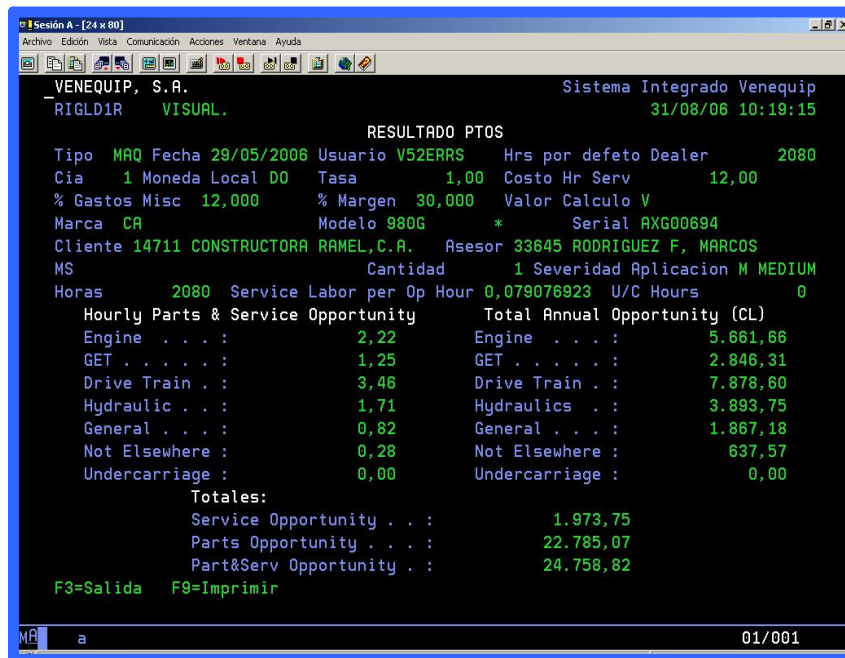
Sesión A - [24 x 80]
Archivo Edición Vista Comunicación Acciones Ventana Ayuda

VENEQUIP, S.A. Sistema Integrado Venequip
RIGLD1R VISUAL. 31/08/06 10:19:15
RESULTADO PTOS
Tipo MAQ Fecha 29/05/2006 Usuario V52ERRS Hrs por defeto Dealer 2080
Cia 1 Moneda Local DO Tasa 1,00 Costo Hr Serv 12,00
% Gastos Misc 12,000 % Margen 30,000 Valor Calculo V
Marca CA Modelo 980G * Serial AXG00694
Cliente 14711 CONSTRUCTORA RAMEL,C.A. Asesor 33645 RODRIGUEZ F, MARCOS
MS Cantidad 1 Severidad Aplicacion M MEDIUM
Horas 2080 Service Labor per Op Hour 0,079076923 U/C Hours 0

| Hourly Parts & Service Opportunity | | Total Annual Opportunity (CL) | |
|---|---|---|---|
| Engine . . . : | 2,22 | Engine . . . : | 5.661,66 |
| GET . . . . . : | 1,25 | GET . . . . . : | 2.846,31 |
| Drive Train . : | 3,46 | Drive Train . : | 7.878,60 |
| Hydraulic . . : | 1,71 | Hydraulics . : | 3.893,75 |
| General . . . : | 0,82 | General . . . : | 1.867,18 |
| Not Elsewhere : | 0,28 | Not Elsewhere : | 637,57 |
| Undercarriage : | 0,00 | Undercarriage : | 0,00 |

Totales:
Service Opportunity . . : 1.973,75
Parts Opportunity . . . : 22.785,07
Part&Serv Opportunity . : 24.758,82
F3=Salida F9=Imprimir

MA a 01/001